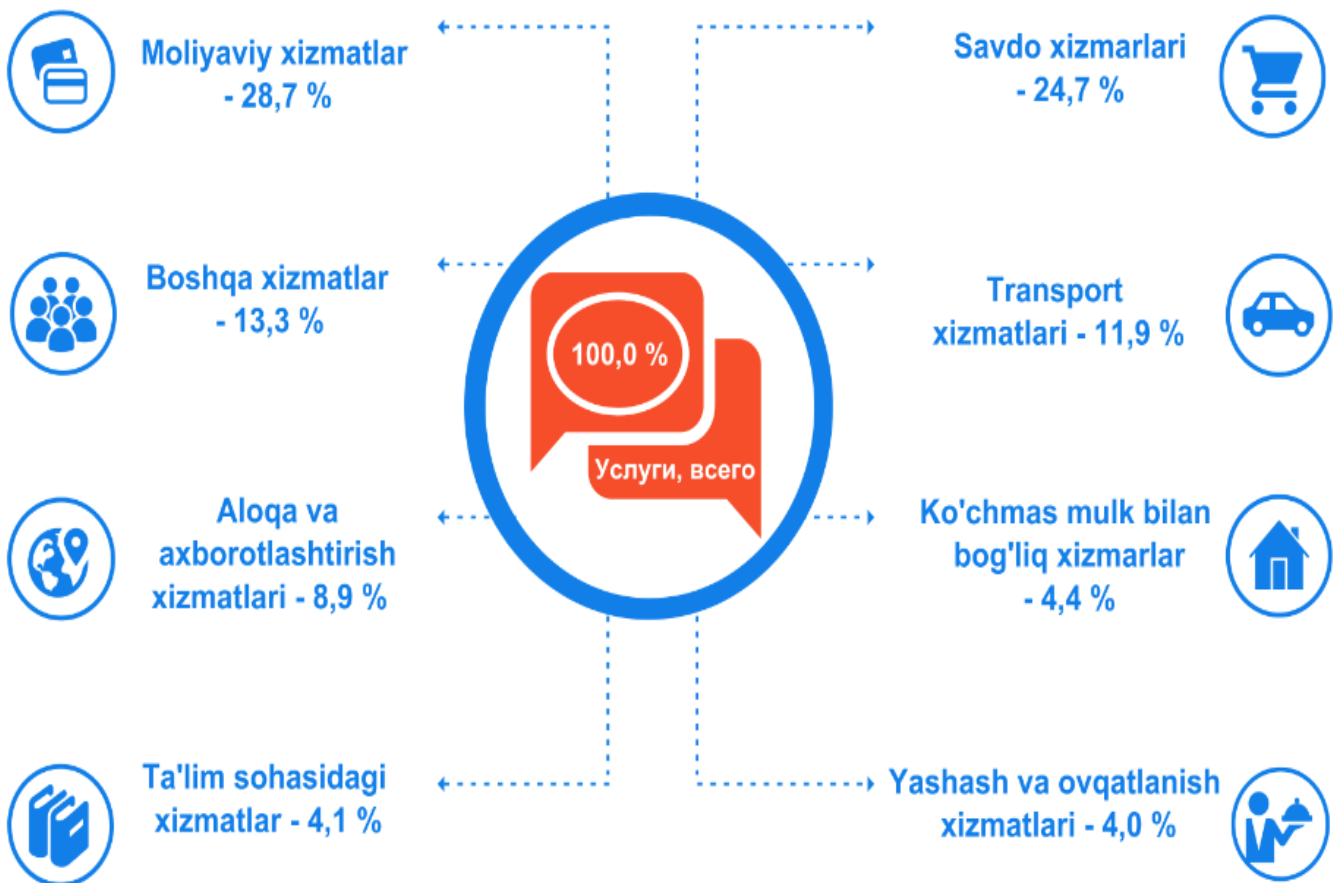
Moliyaviy xizmatlar - 28,7 %

Savdo xizmarlari - 24,7 %

Boshqa xizmatlar - 13,3 %

Transport xizmatlari - 11,9 %

100,0 %

Услуги, всего

Aloqa va axborotlashtirish xizmatlari - 8,9 %

Ko'chmas mulk bilan bog'liq xizmarlar - 4,4 %

Ta'lim sohasidagi xizmatlar - 4,1 %

Yashash va ovqatlanish xizmatlari - 4,0 %